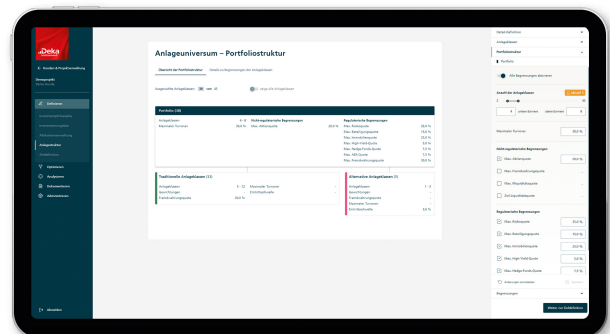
Deka

Anlageuniversum – Portfoliostruktur

Übersicht der Portfoliostruktur

Portfolio (38)

Traditionelle Anlageklassen (11)

Alternative Anlageklassen (7)

Alle Begrenzungen aktivieren

Anzahl der Anlageklassen

Maximaler Turnover

Regulatorische Begrenzungen

Max. Risikoquote

Max. Aktienquote

Max. Immobilienquote

Max. High Yield Quote

Max. Hedge Fonds Quote

Weiter zur Guideliniehier

Abmelden